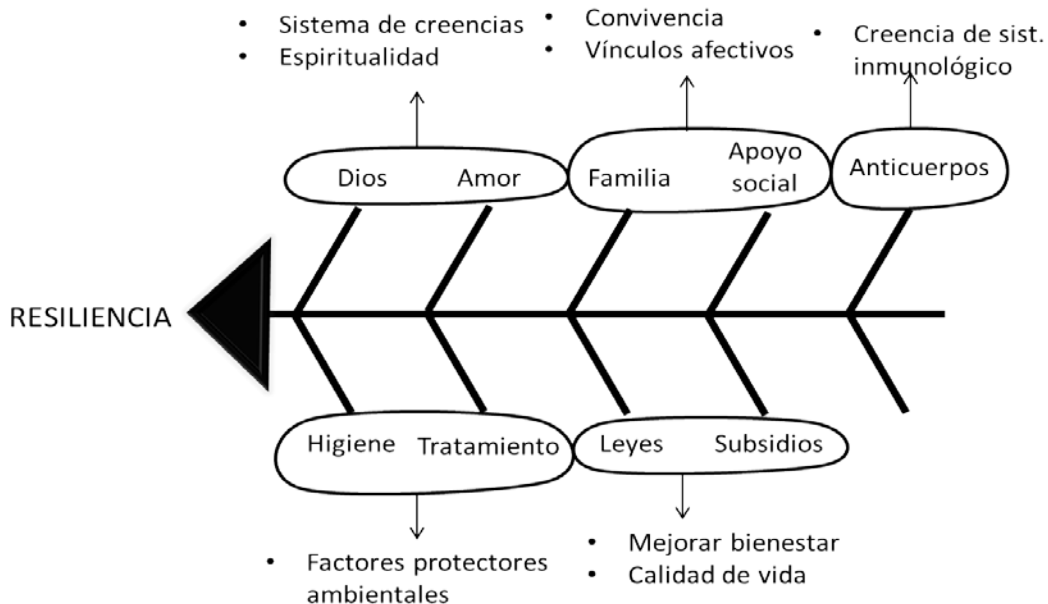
• Sistema de creencias
• Espiritualidad

• Convivencia
• Vínculos afectivos

• Creencia de sist. inmunológico

Dios Amor

Familia Apoyo social

Anticuerpos

RESILIENCIA

Higiene Tratamiento

Leyes Subsidios

• Factores protectores ambientales

• Mejorar bienestar
• Calidad de vida